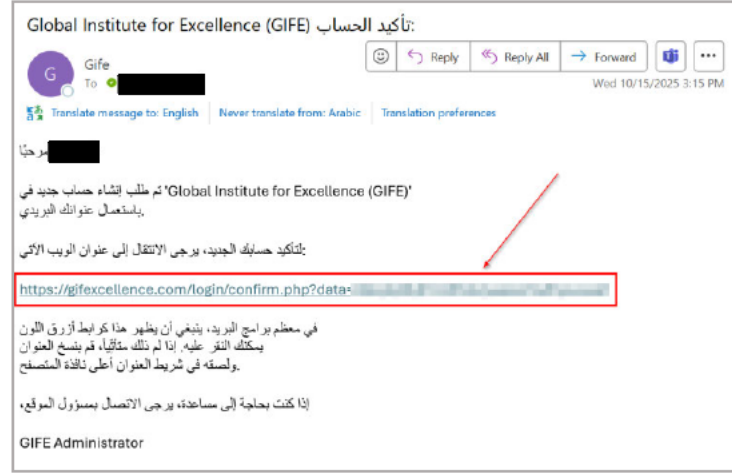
Global Institute for Excellence (GIFE) تأكيد الحساب:

G
Gife
To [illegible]

Reply | Reply All | Forward

Wed 10/15/2025 3:15 PM

Translate message to: English | Never translate from: Arabic | Translation preferences

مرحبًا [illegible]

تم طلب إنشاء حساب جديد في 'Global Institute for Excellence (GIFE)' باستعمال عنوانك البريدي.

لتأكيد حسابك الجديد، يرجى الانتقال إلى عنوان الويب الآتي:

https://gifexcellence.com/login/confirm.php?data=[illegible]

في معظم برامج البريد، ينبغي أن يظهر هذا كرابط أزرق اللون يمكنك النقر عليه. إذا لم ذلك متاقيًا، قم بنسخ العنوان ولصقه في شريط العنوان أعلى نافذة المتصفح.

إذا كنت بحاجة إلى مساعدة، يرجى الاتصال بمسؤول الموقع،

GIFE Administrator